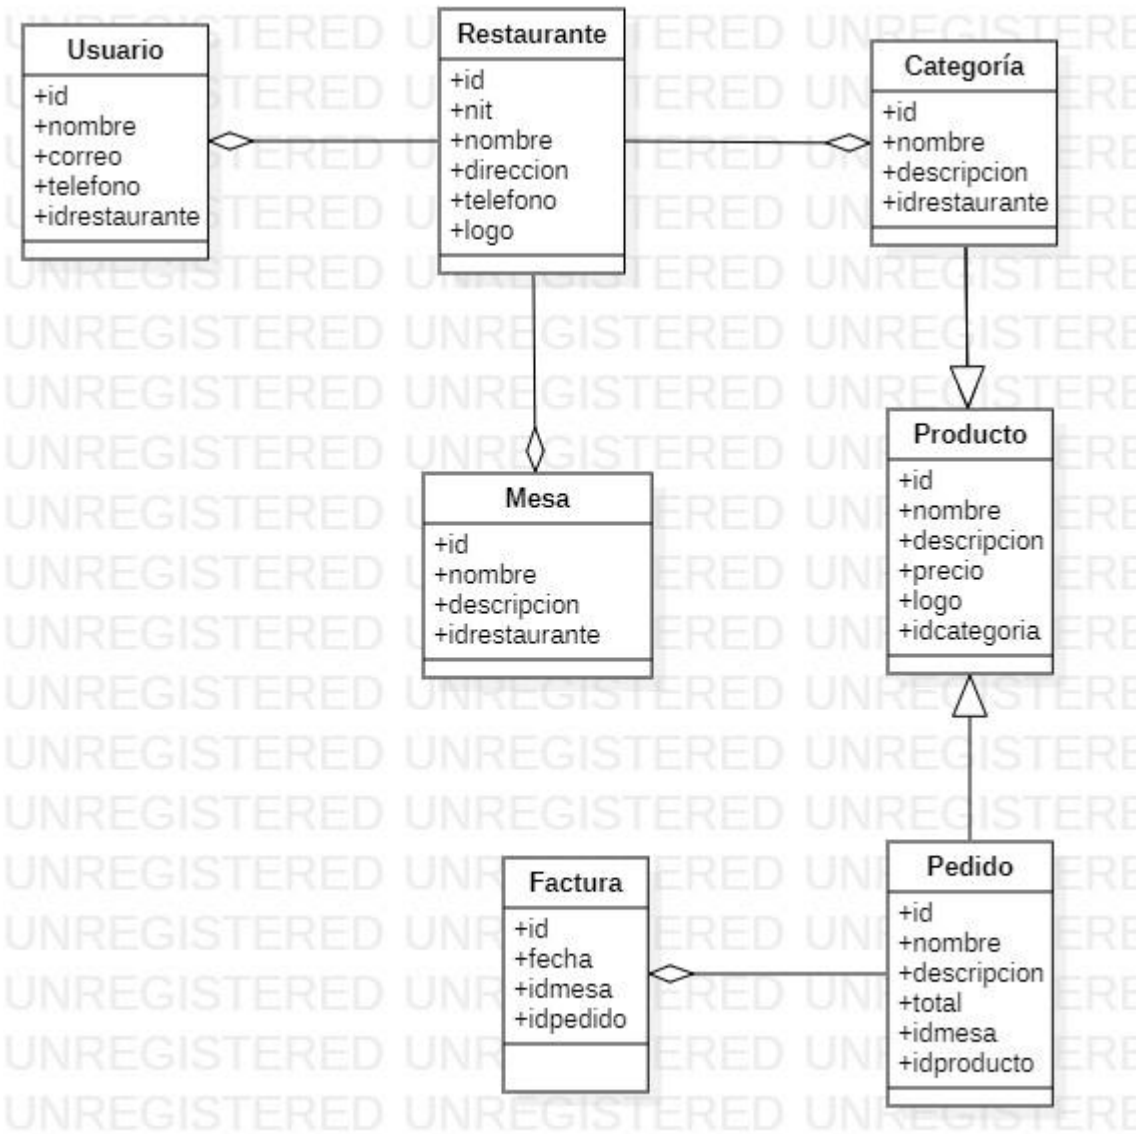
Usuario
+id
+nombre
+correo
+telefono
+idrestaurante

Restaurante
+id
+nit
+nombre
+direccion
+telefono
+logo

Categoría
+id
+nombre
+descripcion
+idrestaurante

Producto
+id
+nombre
+descripcion
+precio
+logo
+idcategoria

Mesa
+id
+nombre
+descripcion
+idrestaurante

Factura
+id
+fecha
+idmesa
+idpedido

Pedido
+id
+nombre
+descripcion
+total
+idmesa
+idproducto

UNREGISTERED UNREGISTERED UNREGISTERED